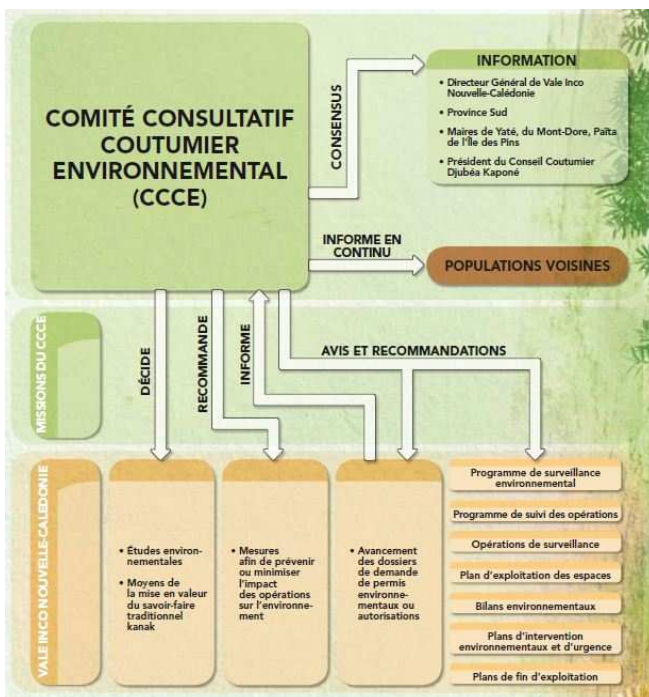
COMITÉ CONSULTATIF COUTUMIER ENVIRONNEMENTAL (CCCE)

CONSENSUS

INFORMATION

• Directeur Général de Vale Inco Nouvelle-Calédonie

• Province Sud

• Maires de Yaté, du Mont-Dore, Païta de l'Île des Pins

• Président du Conseil Coutumier Djubéa Kaponé

INFORME EN CONTINU

POPULATIONS VOISINES

MISSIONS DU CCCE

DÉCIDE

RECOMMANDE

INFORME

AVIS ET RECOMMANDATIONS

VALE INCO NOUVELLE-CALEDONIE

• Études environnementales

• Moyens de la mise en valeur du savoir-faire traditionnel kanak

• Mesures afin de prévenir ou minimiser l'impact des opérations sur l'environnement

• Avancement des dossiers de demande de permis environnementaux ou autorisations

Programme de surveillance environnemental

Programme de suivi des opérations

Opérations de surveillance

Plan d'exploitation des espaces

Bilans environnementaux

Plans d'intervention environnementaux et d'urgence

Plans de fin d'exploitation